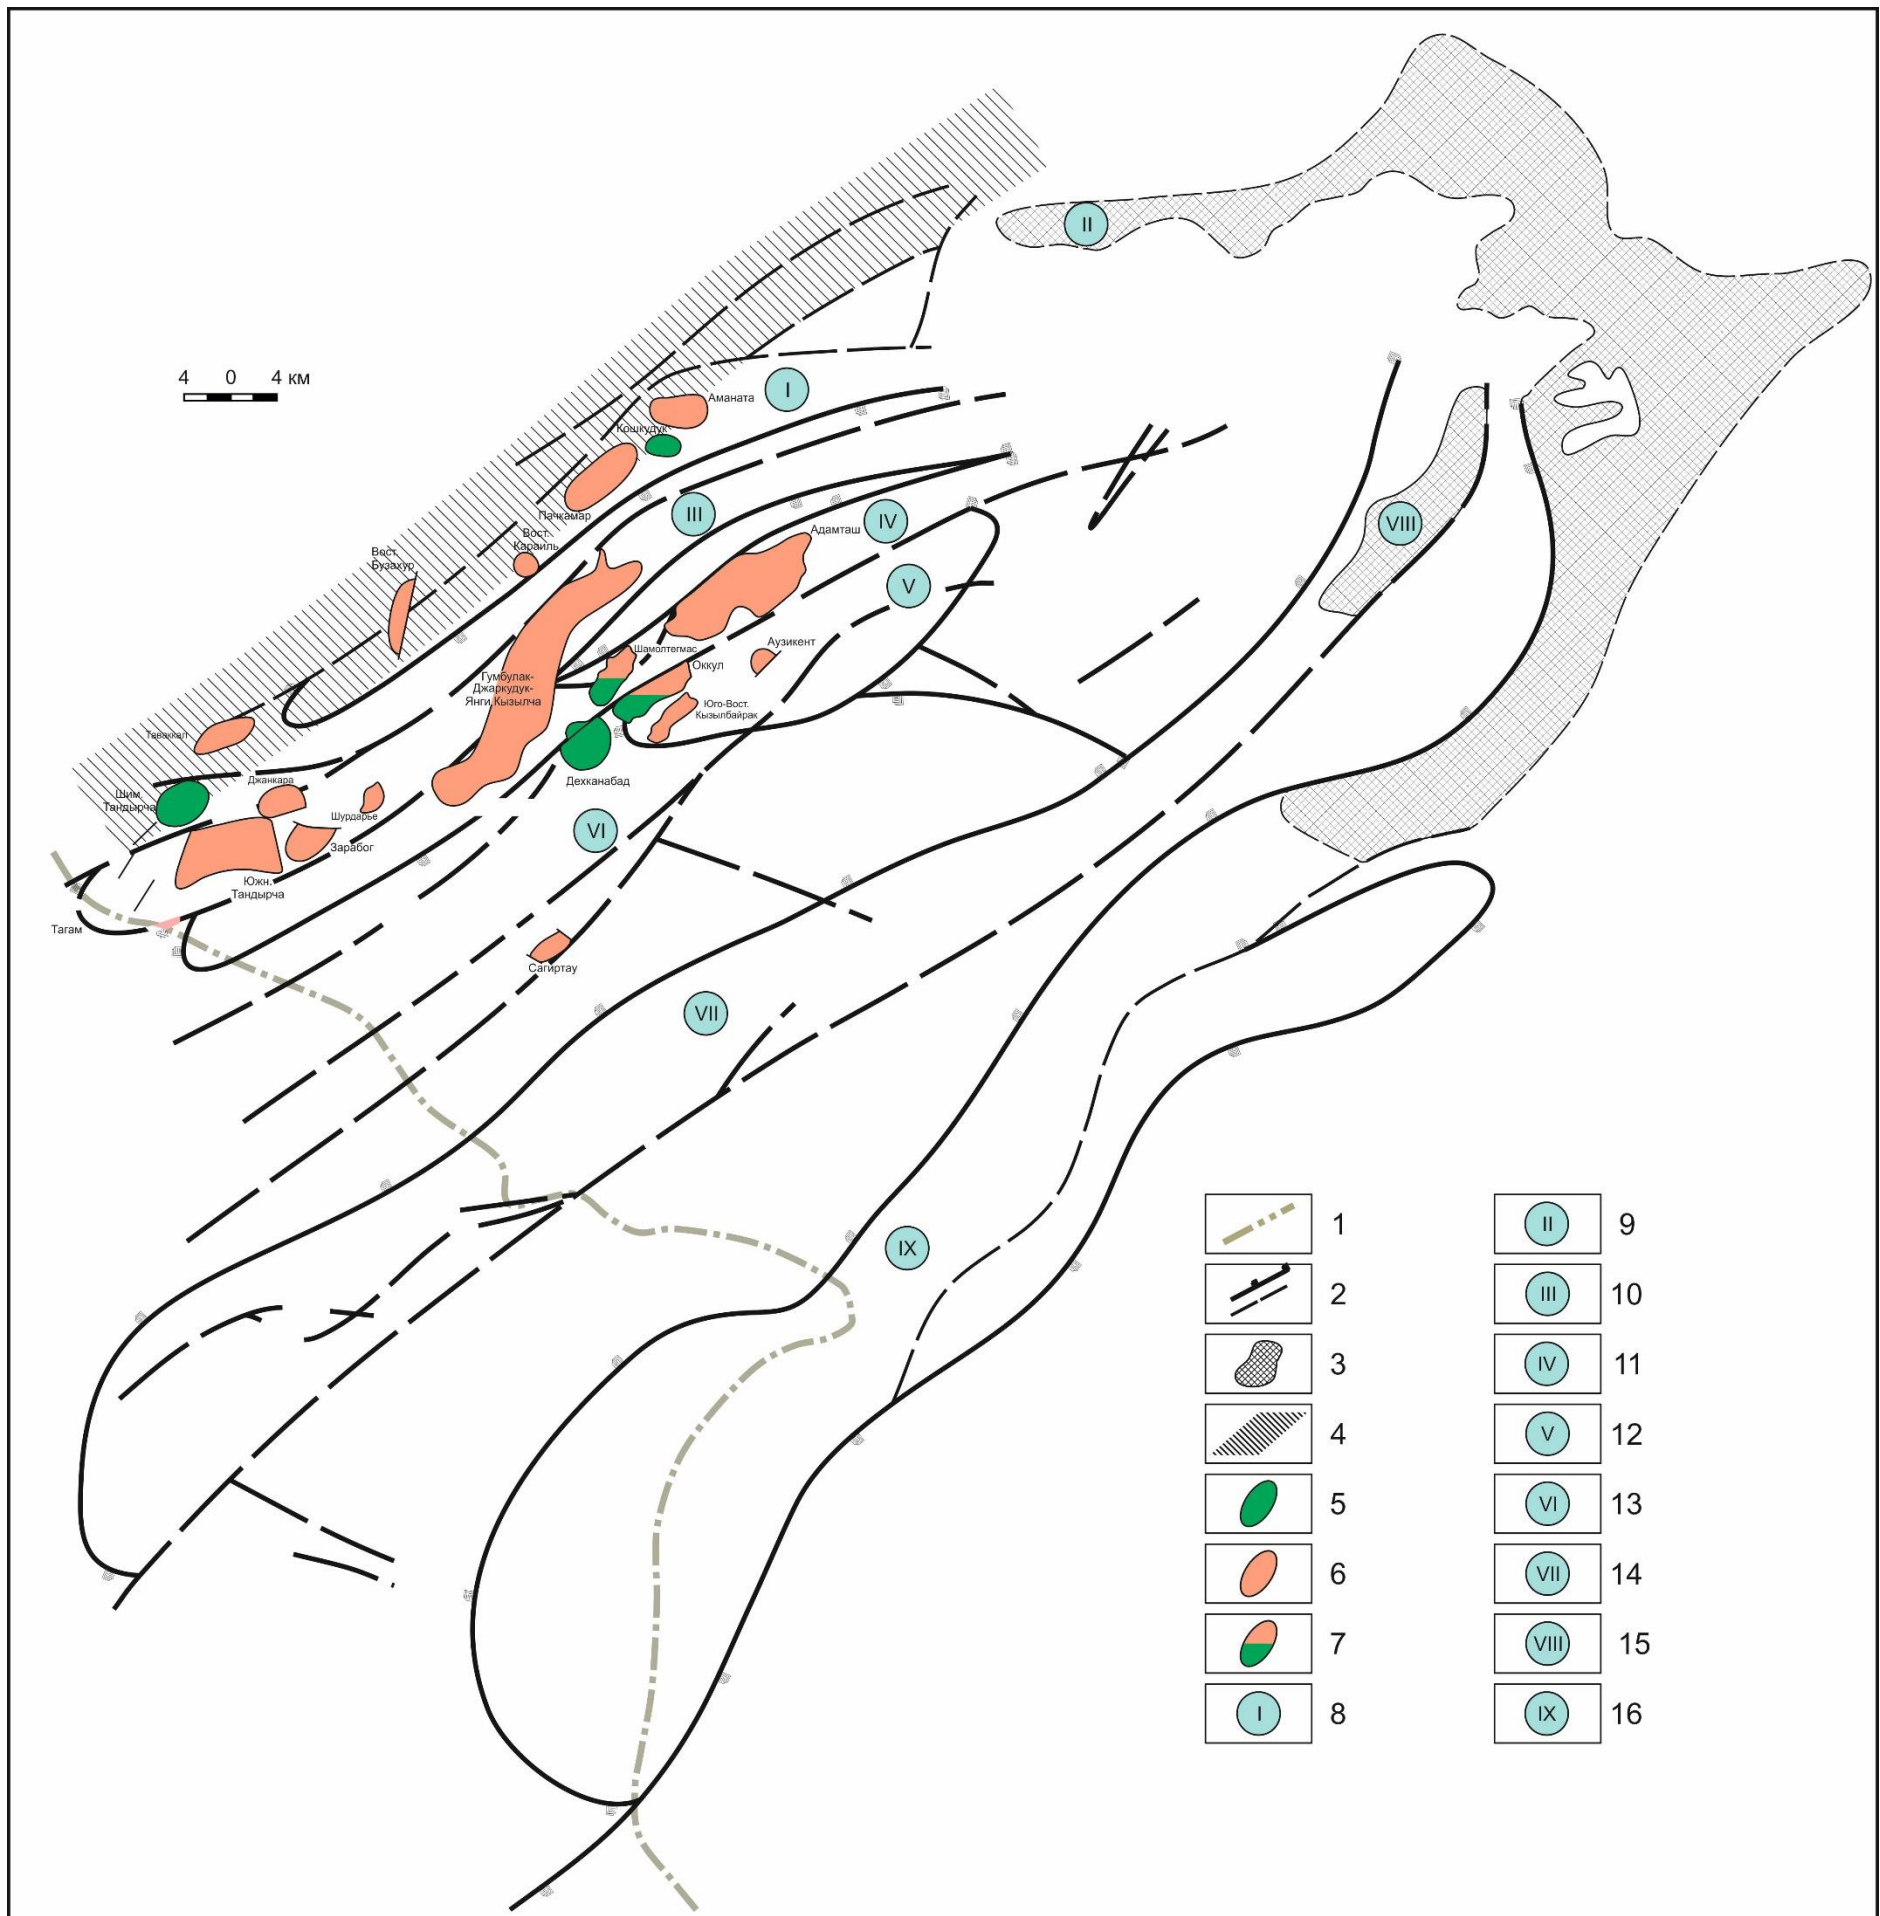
II

4 0 4 км

I
Аманата
Кошкудук
Пачкамар
III
Вост. Караиль
IV
Адамташ
V
Вост. Бузахур
VIII
Шамолтегмас
Аузикент
Оккул
Гумбулак-Джаркудук-Янги Кызылча
Юго-Вост. Кызылбайрак
Таваккал
Дехканабад
Джанкара
Шим. Тандырча
Шурдарье
VI
Зарабог
Южн. Тандырча
Тагам
Сагиртау
VII
IX

1
2
3
4
5
6
7
I 8
II 9
III 10
IV 11
V 12
VI 13
VII 14
VIII 15
IX 16